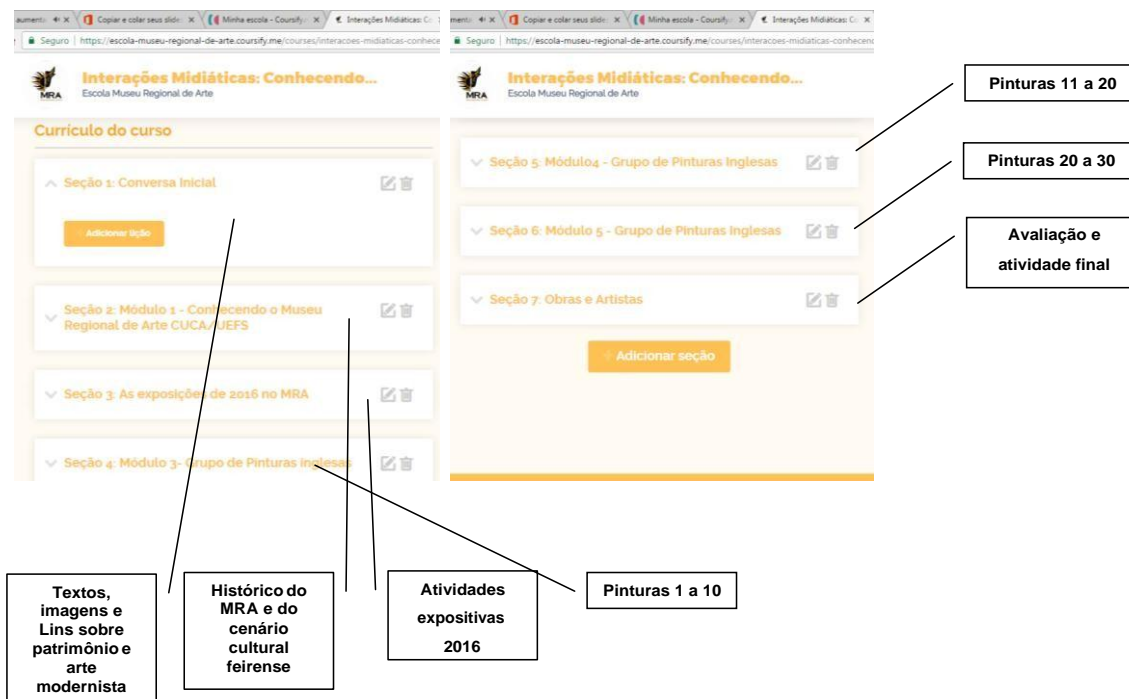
Copiar e colar seus slide × Minha escola - Coursify × Interações Midiáticas: C ×
Seguro | https://escola-museu-regional-de-arte.coursify.me/courses/interacoes-midiaticas-conhece

MRA Interações Midiáticas: Conhecendo...
Escola Museu Regional de Arte

Currículo do curso

Seção 1: Conversa Inicial

Adicionar lição

Seção 2: Módulo 1 - Conhecendo o Museu Regional de Arte CUCA/UEFS

Seção 3: As exposições de 2016 no MRA

Seção 4: Módulo 3- Grupo de Pinturas Inglesas

Copiar e colar seus slide × Minha escola - Coursify × Interações Midiáticas: C ×
Seguro | https://escola-museu-regional-de-arte.coursify.me/courses/interacoes-midiaticas-conhece

MRA Interações Midiáticas: Conhecendo...
Escola Museu Regional de Arte

Seção 5: Módulo4 - Grupo de Pinturas Inglesas

Seção 6: Módulo 5 - Grupo de Pinturas Inglesas

Seção 7: Obras e Artistas

+ Adicionar seção

Pinturas 11 a 20

Pinturas 20 a 30

Avaliação e atividade final

Textos, imagens e Lins sobre patrimônio e arte modernista

Histórico do MRA e do cenário cultural feirense

Atividades expositivas 2016

Pinturas 1 a 10